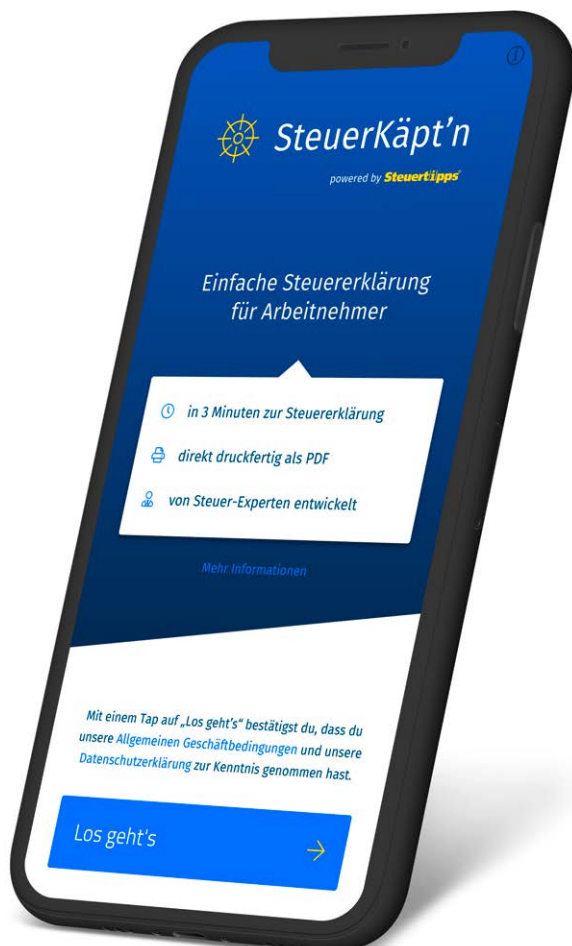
SteuerKäpt'n

powered by Steuertipps

Einfache Steuererklärung für Arbeitnehmer

in 3 Minuten zur Steuererklärung

direkt druckfertig als PDF

von Steuer-Experten entwickelt

Mehr Informationen

Mit einem Tap auf „Los geht's" bestätigst du, dass du unsere Allgemeinen Geschäftbedingungen und unsere Datenschutzerklärung zur Kenntnis genommen hast.

Los geht's